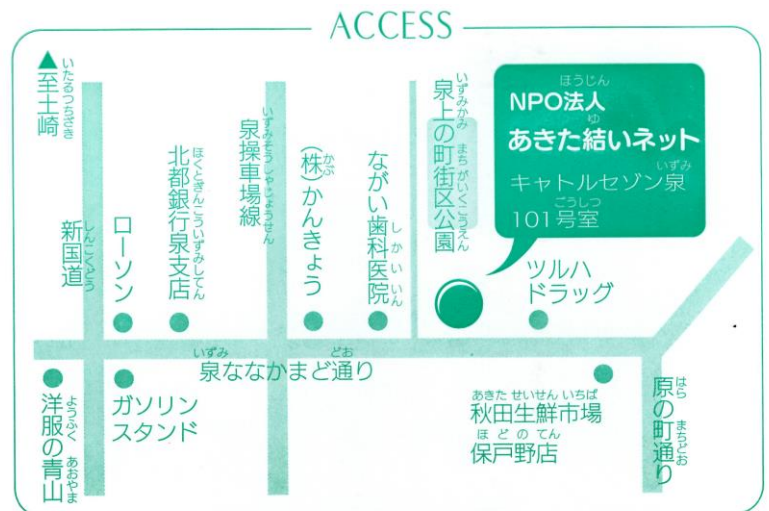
ACCESS

▲至土崎

新国道

ローソン

北都銀行泉支店

泉操車場線

(株)かんきょう

ながい歯科医院

泉上の町街区公園

NPO法人
あきた結いネット
キャトルセゾン泉
101号室

ツルハドラッグ

泉ななかまど通り

洋服の青山

ガソリンスタンド

秋田生鮮市場
保戸野店

原の町通り